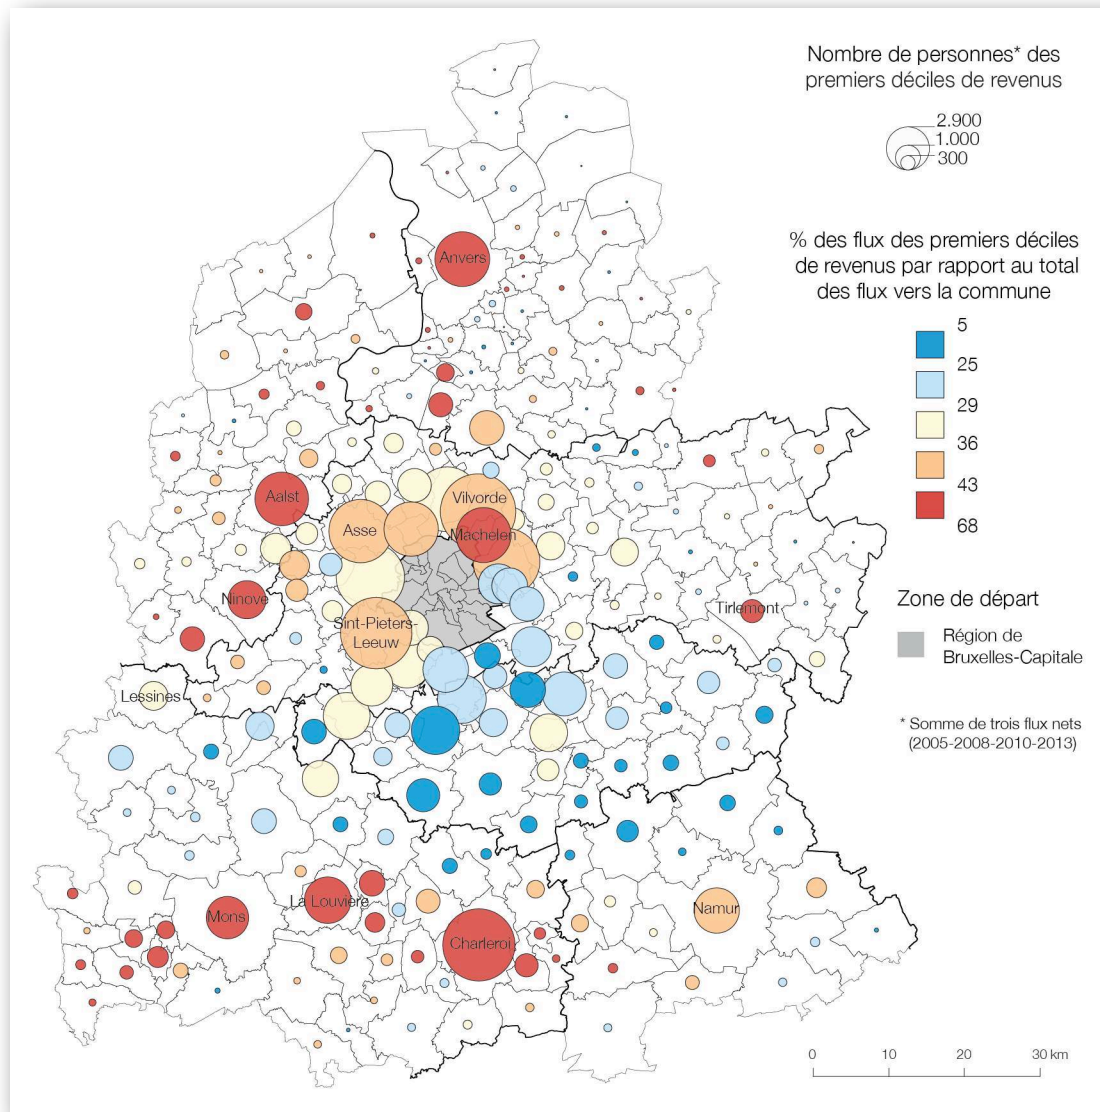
Nombre de personnes* des premiers déciles de revenus

2.900
1.000
300

% des flux des premiers déciles de revenus par rapport au total des flux vers la commune

5
25
29
36
43
68

Zone de départ

Région de Bruxelles-Capitale

* Somme de trois flux nets (2005-2008-2010-2013)

Anvers
Aalst
Vilvorde
Asse
Machelen
Ninove
Tirlemont
Sint-Pieters-Leeuw
Lessines
La Louvière
Mons
Charleroi
Namur

0 10 20 30 km